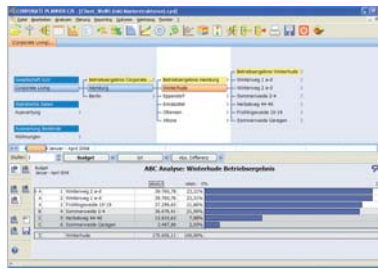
CORPORATE PLANNER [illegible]

Corporate Living

Gesellschaft GCV
Corporate Living

Betriebsergebnis Corporate
Hamburg
Berlin

Betriebsergebnis Hamburg
Winterhude
Eppendorf
Eimsbüttel
Ottensen
Altona

Betriebsergebnis Winterhude
Winterung 1 a-d
Winterung 2 a-d
Sommerwende 2-4
Herbstweg 44-46
Frühlingsmeile 10-14
Sommerwende Garagen

Statistische Daten
Auswertung

Auswertung Bestände
Wohnungen

Januar - April 2008

Budget

ABC Analyse: Winterhude Betriebsergebnis

| | | | | | |
|---|---|---|---|---|---|
| A | 1 | Winterung 2 a-d | 38.780,76 | 22,11% | |
| A | 2 | Winterung 1 a-d | 38.780,76 | 22,11% | |
| B | 3 | Frühlingsmeile 10-14 | 37.296,04 | 21,26% | |
| B | 4 | Sommerwende 2-4 | 36.478,41 | 20,80% | |
| C | 5 | Herbstweg 44-46 | 13.015,61 | 7,42% | |
| C | 6 | Sommerwende Garagen | 2.497,58 | 1,42% | |
| | | Winterhude | 175.406,11 | 100,00% | |